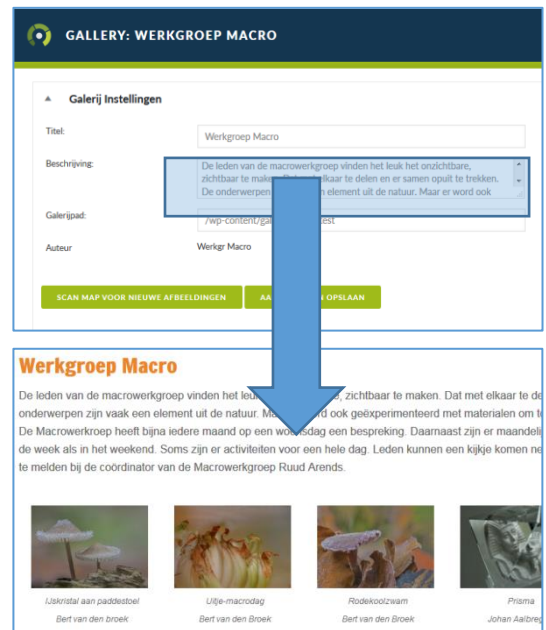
GALLERY: WERKGROEP MACRO

Galerij Instellingen

Titel:

Werkgroep Macro

Beschrijving:

De leden van de macrowerkgroep vinden het leuk het onzichtbare, zichtbaar te maken. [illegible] elkaar te delen en er samen opuit te trekken. De onderwerpen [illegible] element uit de natuur. Maar er word ook

Galerijpad:

/wp-content/ga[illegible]est

Auteur

Werkgr Macro

SCAN MAP VOOR NIEUWE AFBEELDINGEN

AA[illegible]N OPSLAAN

Werkgroep Macro

De leden van de macrowerkgroep vinden het leu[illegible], zichtbaar te maken. Dat met elkaar te de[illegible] onderwerpen zijn vaak een element uit de natuur. Ma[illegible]rd ook geëxperimenteerd met materialen om t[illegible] De Macrowerkroep heeft bijna iedere maand op een wo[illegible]sdag een bespreking. Daarnaast zijn er maandeli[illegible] de week als in het weekend. Soms zijn er activiteiten voor een hele dag. Leden kunnen een kijkje komen ne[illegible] te melden bij de coördinator van de Macrowerkgroep Ruud Arends.

IJskristal aan paddestoel
Bert van den broek

Uitje-macrodag
Bert van den Broek

Rodekoolzwam
Bert van den Broek

Prisma
Johan Aalbreg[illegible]